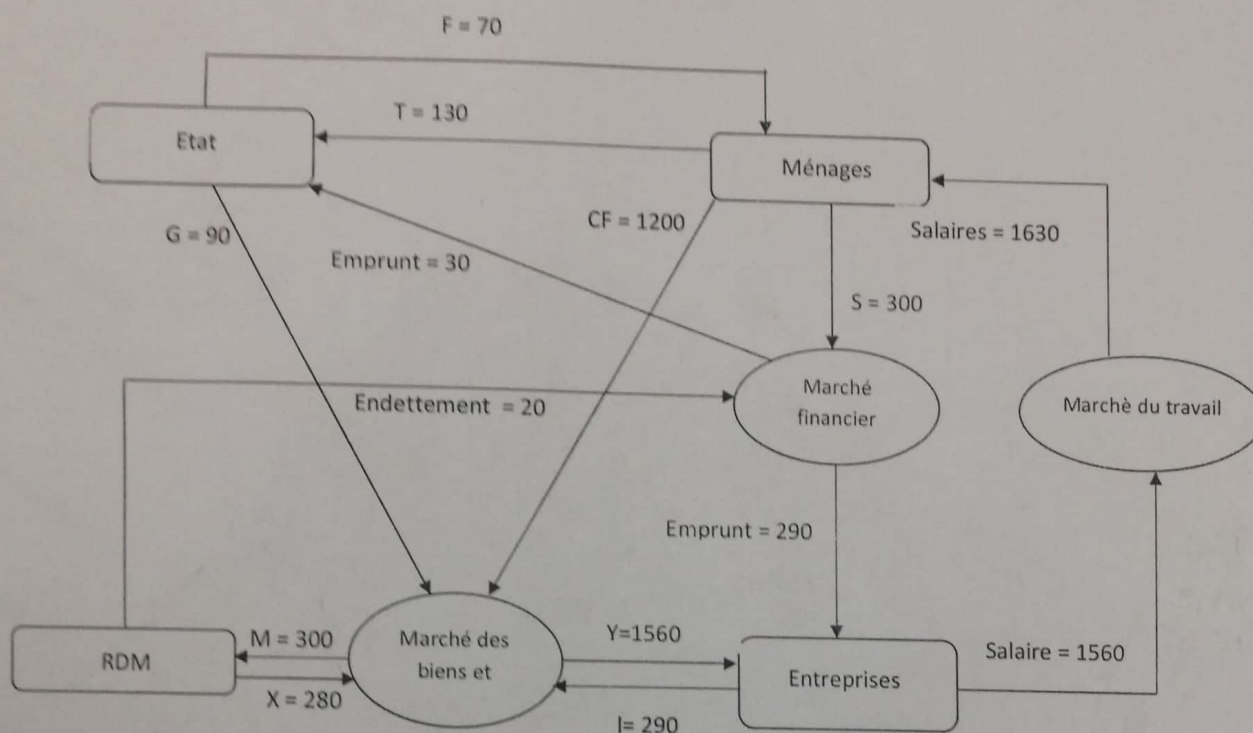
F = 70

T = 130

Etat

Ménages

G = 90

CF = 1200

Salaires = 1630

Emprunt = 30

S = 300

Marché financier

Endettement = 20

Marchè du travail

Emprunt = 290

RDM

M = 300

X = 280

Marché des biens et

Y=1560

I= 290

Entreprises

Salaire = 1560